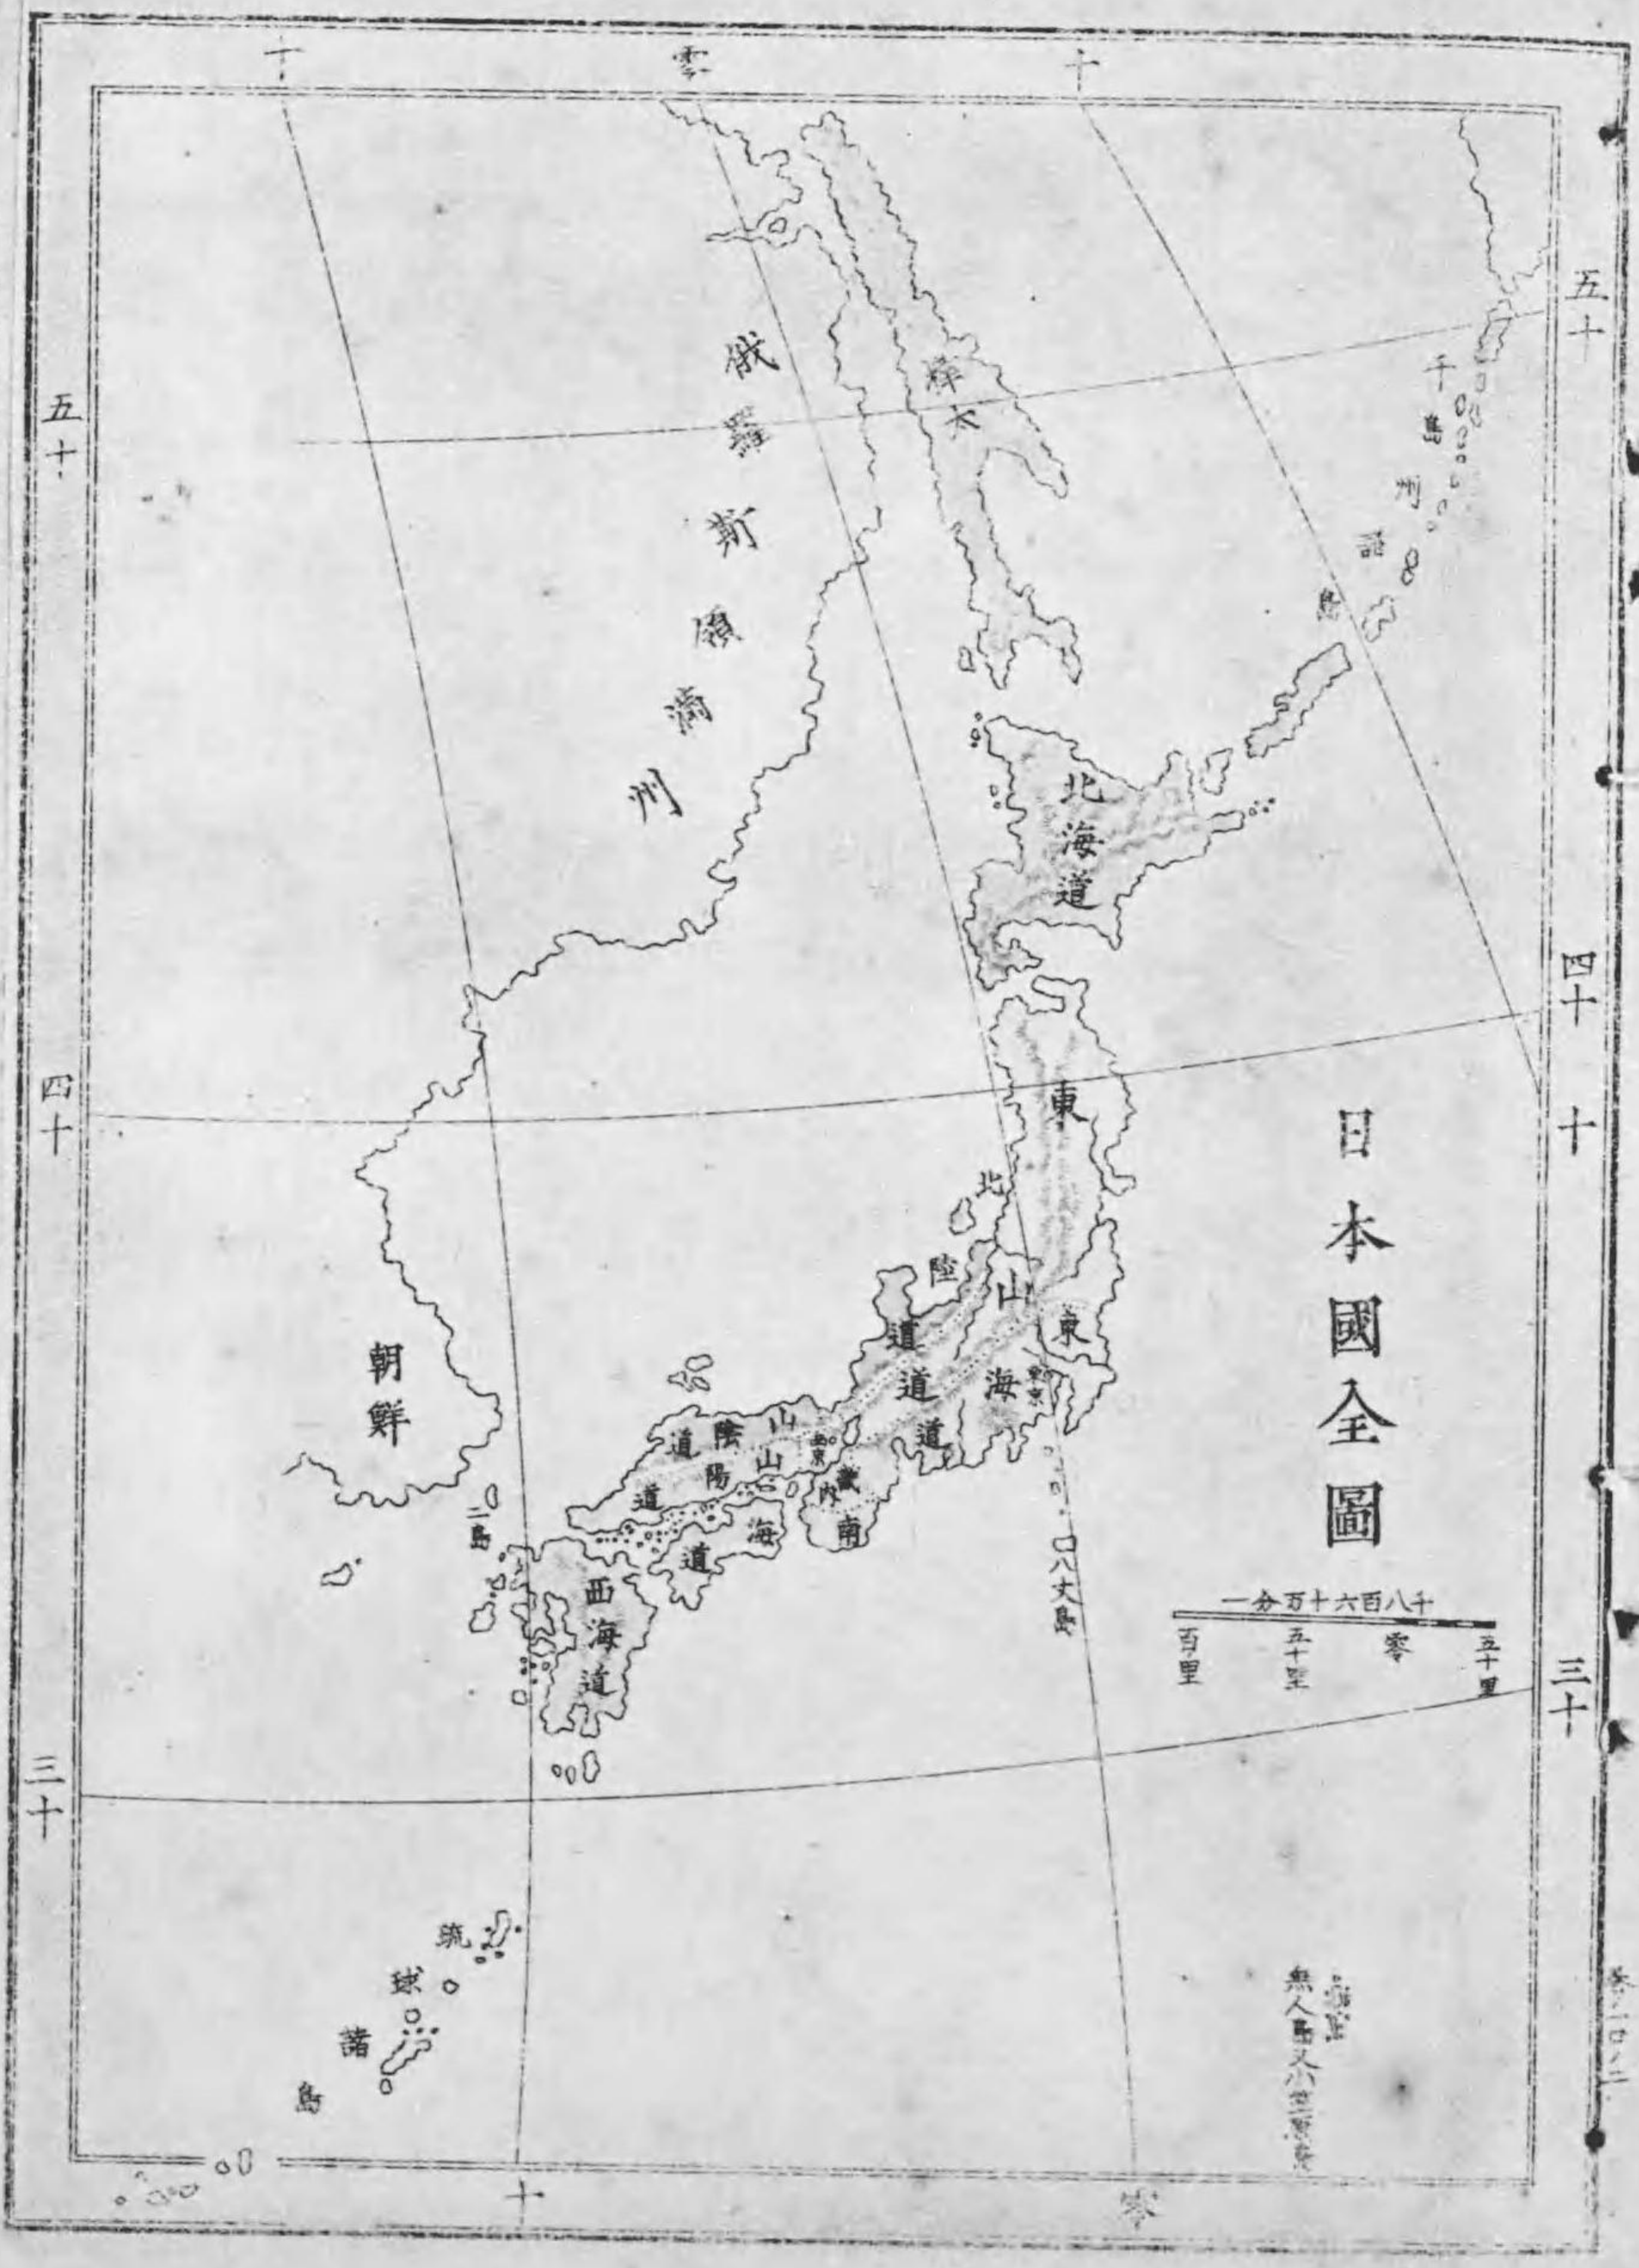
十 零 十

五十

五十

四十

四十

三十

三十

十 零

日本國全圖

魯西亞領滿州

樺太

千島州諸島

北海道

東山道

北陸道

東海道

山陰道

山陽道

南海道

畿内

西海道

東京

西京

朝鮮

三島

八丈島

琉球諸島

一分十六百八千

五十里 零 五十里 百里

無人島又小笠原島

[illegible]